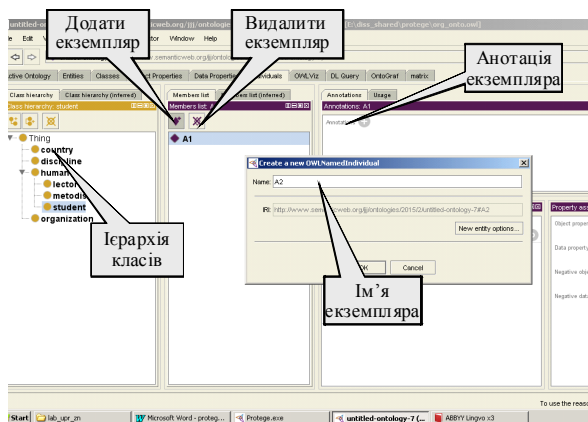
Додати екземпляр

Видалити екземпляр

Анотація екземпляра

untitled-o cweb.org/jjj/ontologie [E:\diss_shared\protege\org_onto.owl]

Edit tor Window Help

semanticweb.org/jjj/ontologies

ctive Ontology Entities Classes ct Properties Data Properties ividuals OWLViz DL Query OntoGraf matrix

Class hierarchy Class hierarchy (inferred)

Class hierarchy: student

Thing
country
discipline
human
lector
metodi
student
organization

Members list er list (inferred)

Members list:

A1

Annotations Usage

Annotations: A1

Annotations

Create a new OWLNamedIndividual

Name: A2

IRI: http://www.semanticweb.org/jjj/ontologies/2015/2/untitled-ontology-7#A2

New entity options...

OK Cancel

Property ass

Object propert

Data propert

Negative obj

Negative dat

Ієрархія класів

Ім’я екземпляра

To use the reas

Start lab_upr_zn Microsoft Word - proteg... Protege.exe untitled-ontology-7 (... ABBYY Lingvo x3